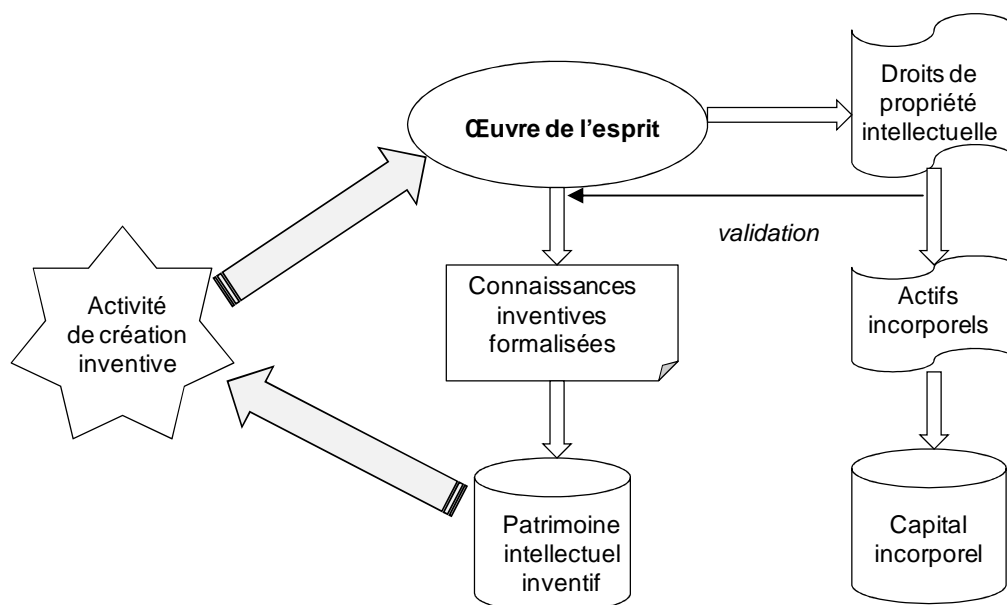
Œuvre de l’esprit

Droits de propriété intellectuelle

validation

Activité de création inventive

Connaissances inventives formalisées

Actifs incorporels

Patrimoine intellectuel inventif

Capital incorporel